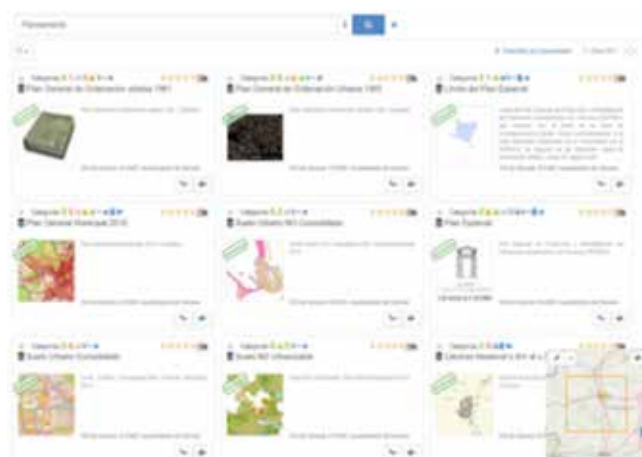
Planeamiento

Categoría
Plan General de Ordenación Urbana 1981

Categoría
Plan General de Ordenación Urbana 1985

Categoría
Límite del Plan Especial

Categoría
Plan General Municipal 2010

Categoría
Suelo Urbano No Consolidado

Categoría
Plan Especial

Categoría
Suelo Urbano Consolidado

Categoría
Suelo No Urbanizable

Categoría
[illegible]